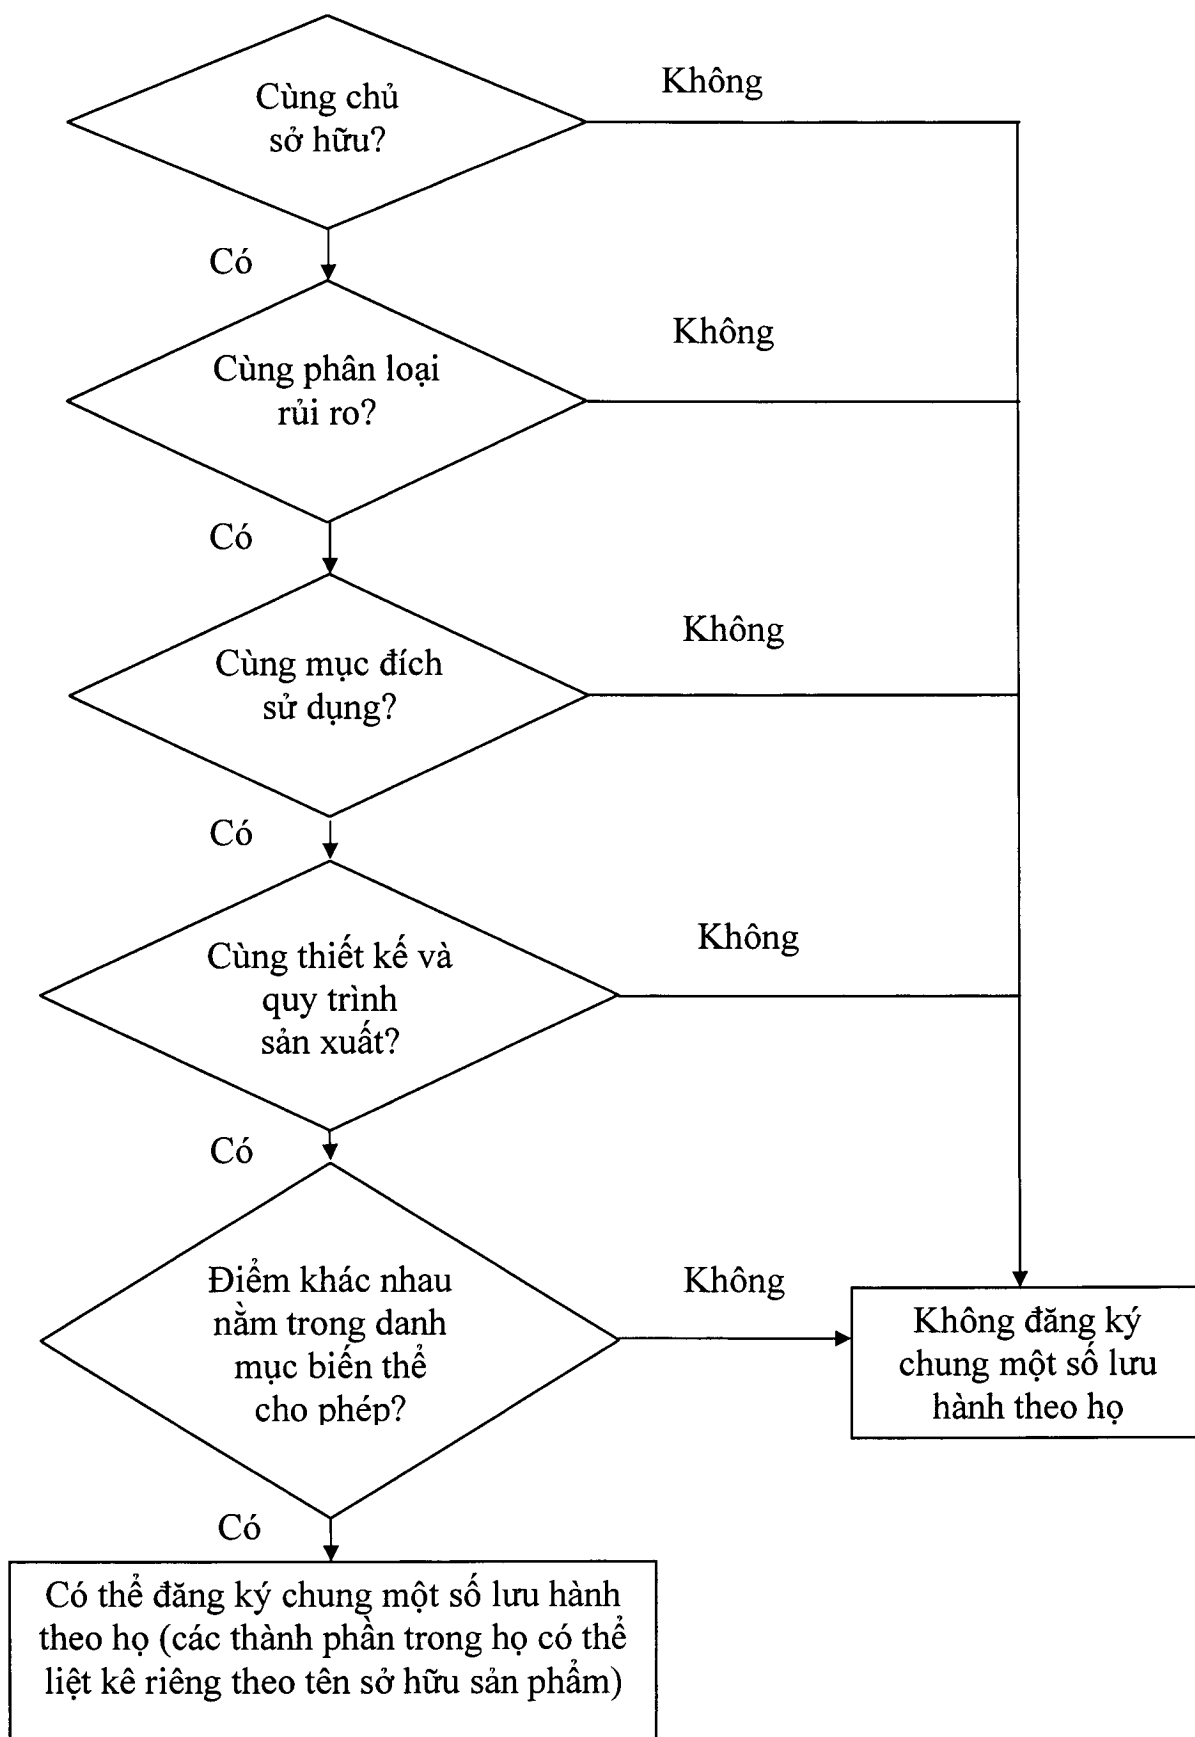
Cùng chủ sở hữu?

Không

Có

Cùng phân loại rủi ro?

Không

Có

Cùng mục đích sử dụng?

Không

Có

Cùng thiết kế và quy trình sản xuất?

Không

Có

Điểm khác nhau nằm trong danh mục biến thể cho phép?

Không

Không đăng ký chung một số lưu hành theo họ

Có

Có thể đăng ký chung một số lưu hành theo họ (các thành phần trong họ có thể liệt kê riêng theo tên sở hữu sản phẩm)